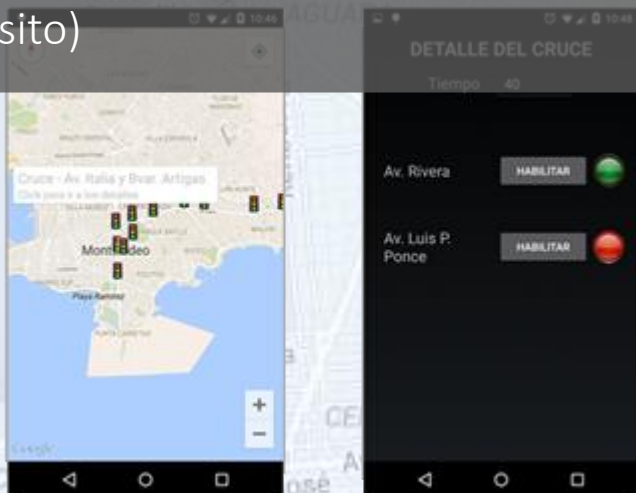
sito)

10:46

Cruce - Av. Italia y Bvar. Artigas
Click para ir a los detalles

Montevideo

Playa Ramirez

+
−

Google

10:46

DETALLE DEL CRUCE

Tiempo 40

Av. Rivera HABILITAR

Av. Luis P. Ponce HABILITAR